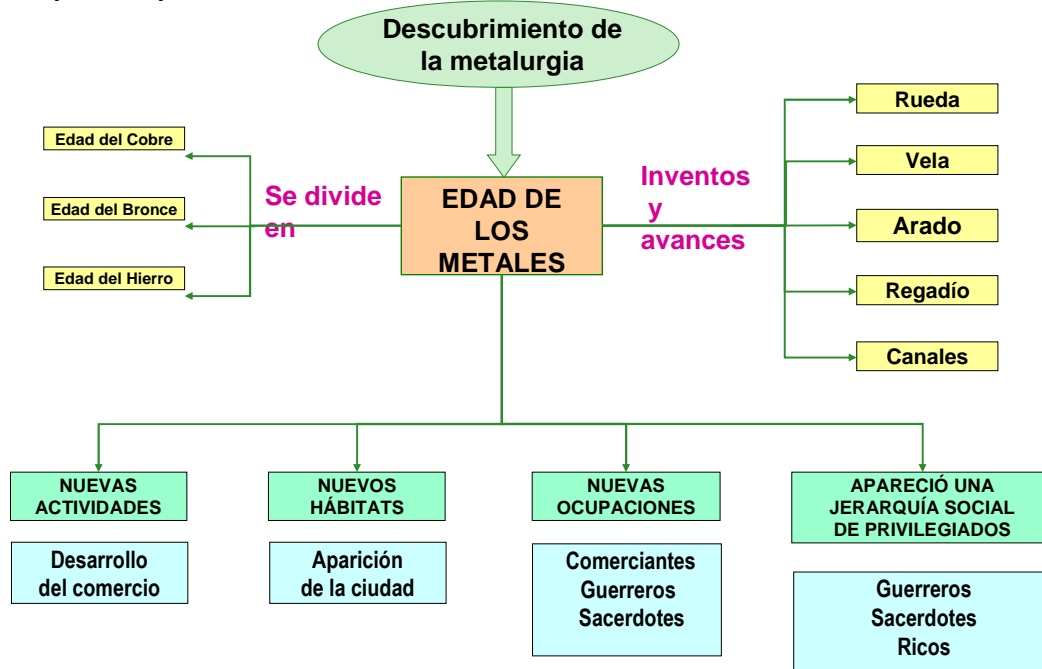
Descubrimiento de la metalurgia

Edad del Cobre

Edad del Bronce

Edad del Hierro

Se divide en

EDAD DE LOS METALES

Inventos y avances

Rueda

Vela

Arado

Regadío

Canales

NUEVAS ACTIVIDADES

Desarrollo del comercio

NUEVOS HÁBITATS

Aparición de la ciudad

NUEVAS OCUPACIONES

Comerciantes
Guerreros
Sacerdotes

APARECIÓ UNA JERARQUÍA SOCIAL DE PRIVILEGIADOS

Guerreros
Sacerdotes
Ricos